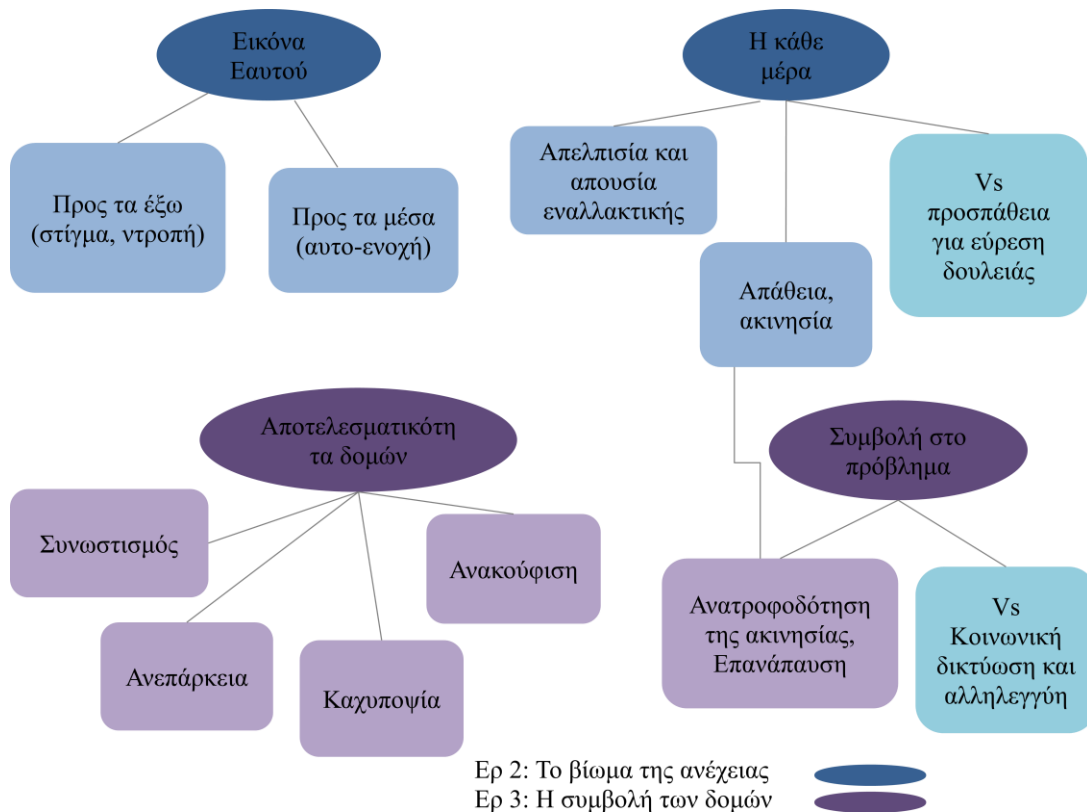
Εικόνα Εαυτού

Προς τα έξω (στίγμα, ντροπή)

Προς τα μέσα (αυτο-ενοχή)

Η κάθε μέρα

Απελπισία και απουσία εναλλακτικής

Απάθεια, ακινησία

Vs προσπάθεια για εύρεση δουλειάς

Αποτελεσματικότητα δομών

Συνωστισμός

Ανακούφιση

Ανεπάρκεια

Καχυποψία

Συμβολή στο πρόβλημα

Ανατροφοδότηση της ακινησίας, Επανάπαυση

Vs Κοινωνική δικτύωση και αλληλεγγύη

Ερ 2: Το βίωμα της ανέχειας
Ερ 3: Η συμβολή των δομών